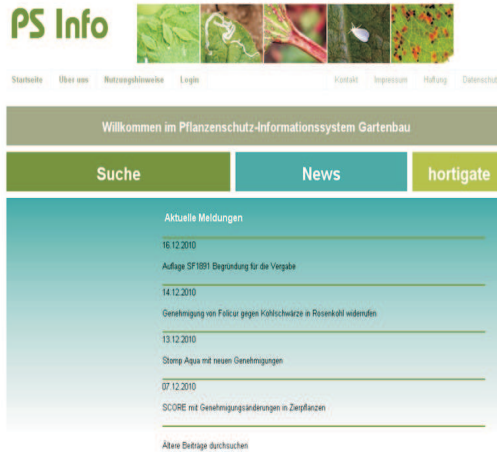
PS Info

Startseite Über uns Nutzungshinweise Login

Kontakt Impressum Haftung Datenschutz

Willkommen im Pflanzenschutz-Informationssystem Gartenbau

Suche

News

hortigate

Aktuelle Meldungen

16.12.2010

Auflage SF1891 Begründung für die Vergabe

14.12.2010

Genehmigung von Folicur gegen Kohlschwärze in Rosenkohl widerrufen

13.12.2010

Stomp Aqua mit neuen Genehmigungen

07.12.2010

SCORE mit Genehmigungsänderungen in Zierpflanzen

Ältere Beiträge durchsuchen